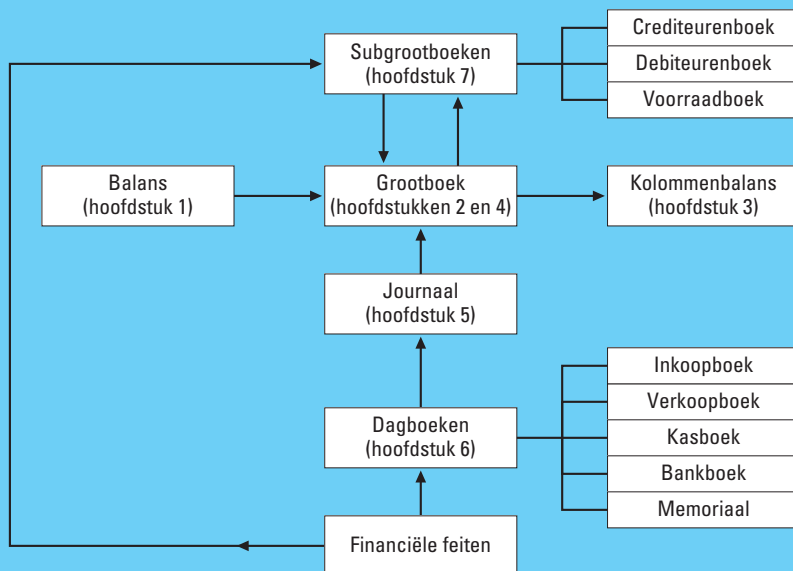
Subgrootboeken
(hoofdstuk 7)

Crediteurenboek

Debiteurenboek

Voorraadboek

Balans
(hoofdstuk 1)

Grootboek
(hoofdstukken 2 en 4)

Kolommenbalans
(hoofdstuk 3)

Journaal
(hoofdstuk 5)

Dagboeken
(hoofdstuk 6)

Inkoopboek

Verkoopboek

Kasboek

Bankboek

Memoriaal

Financiële feiten